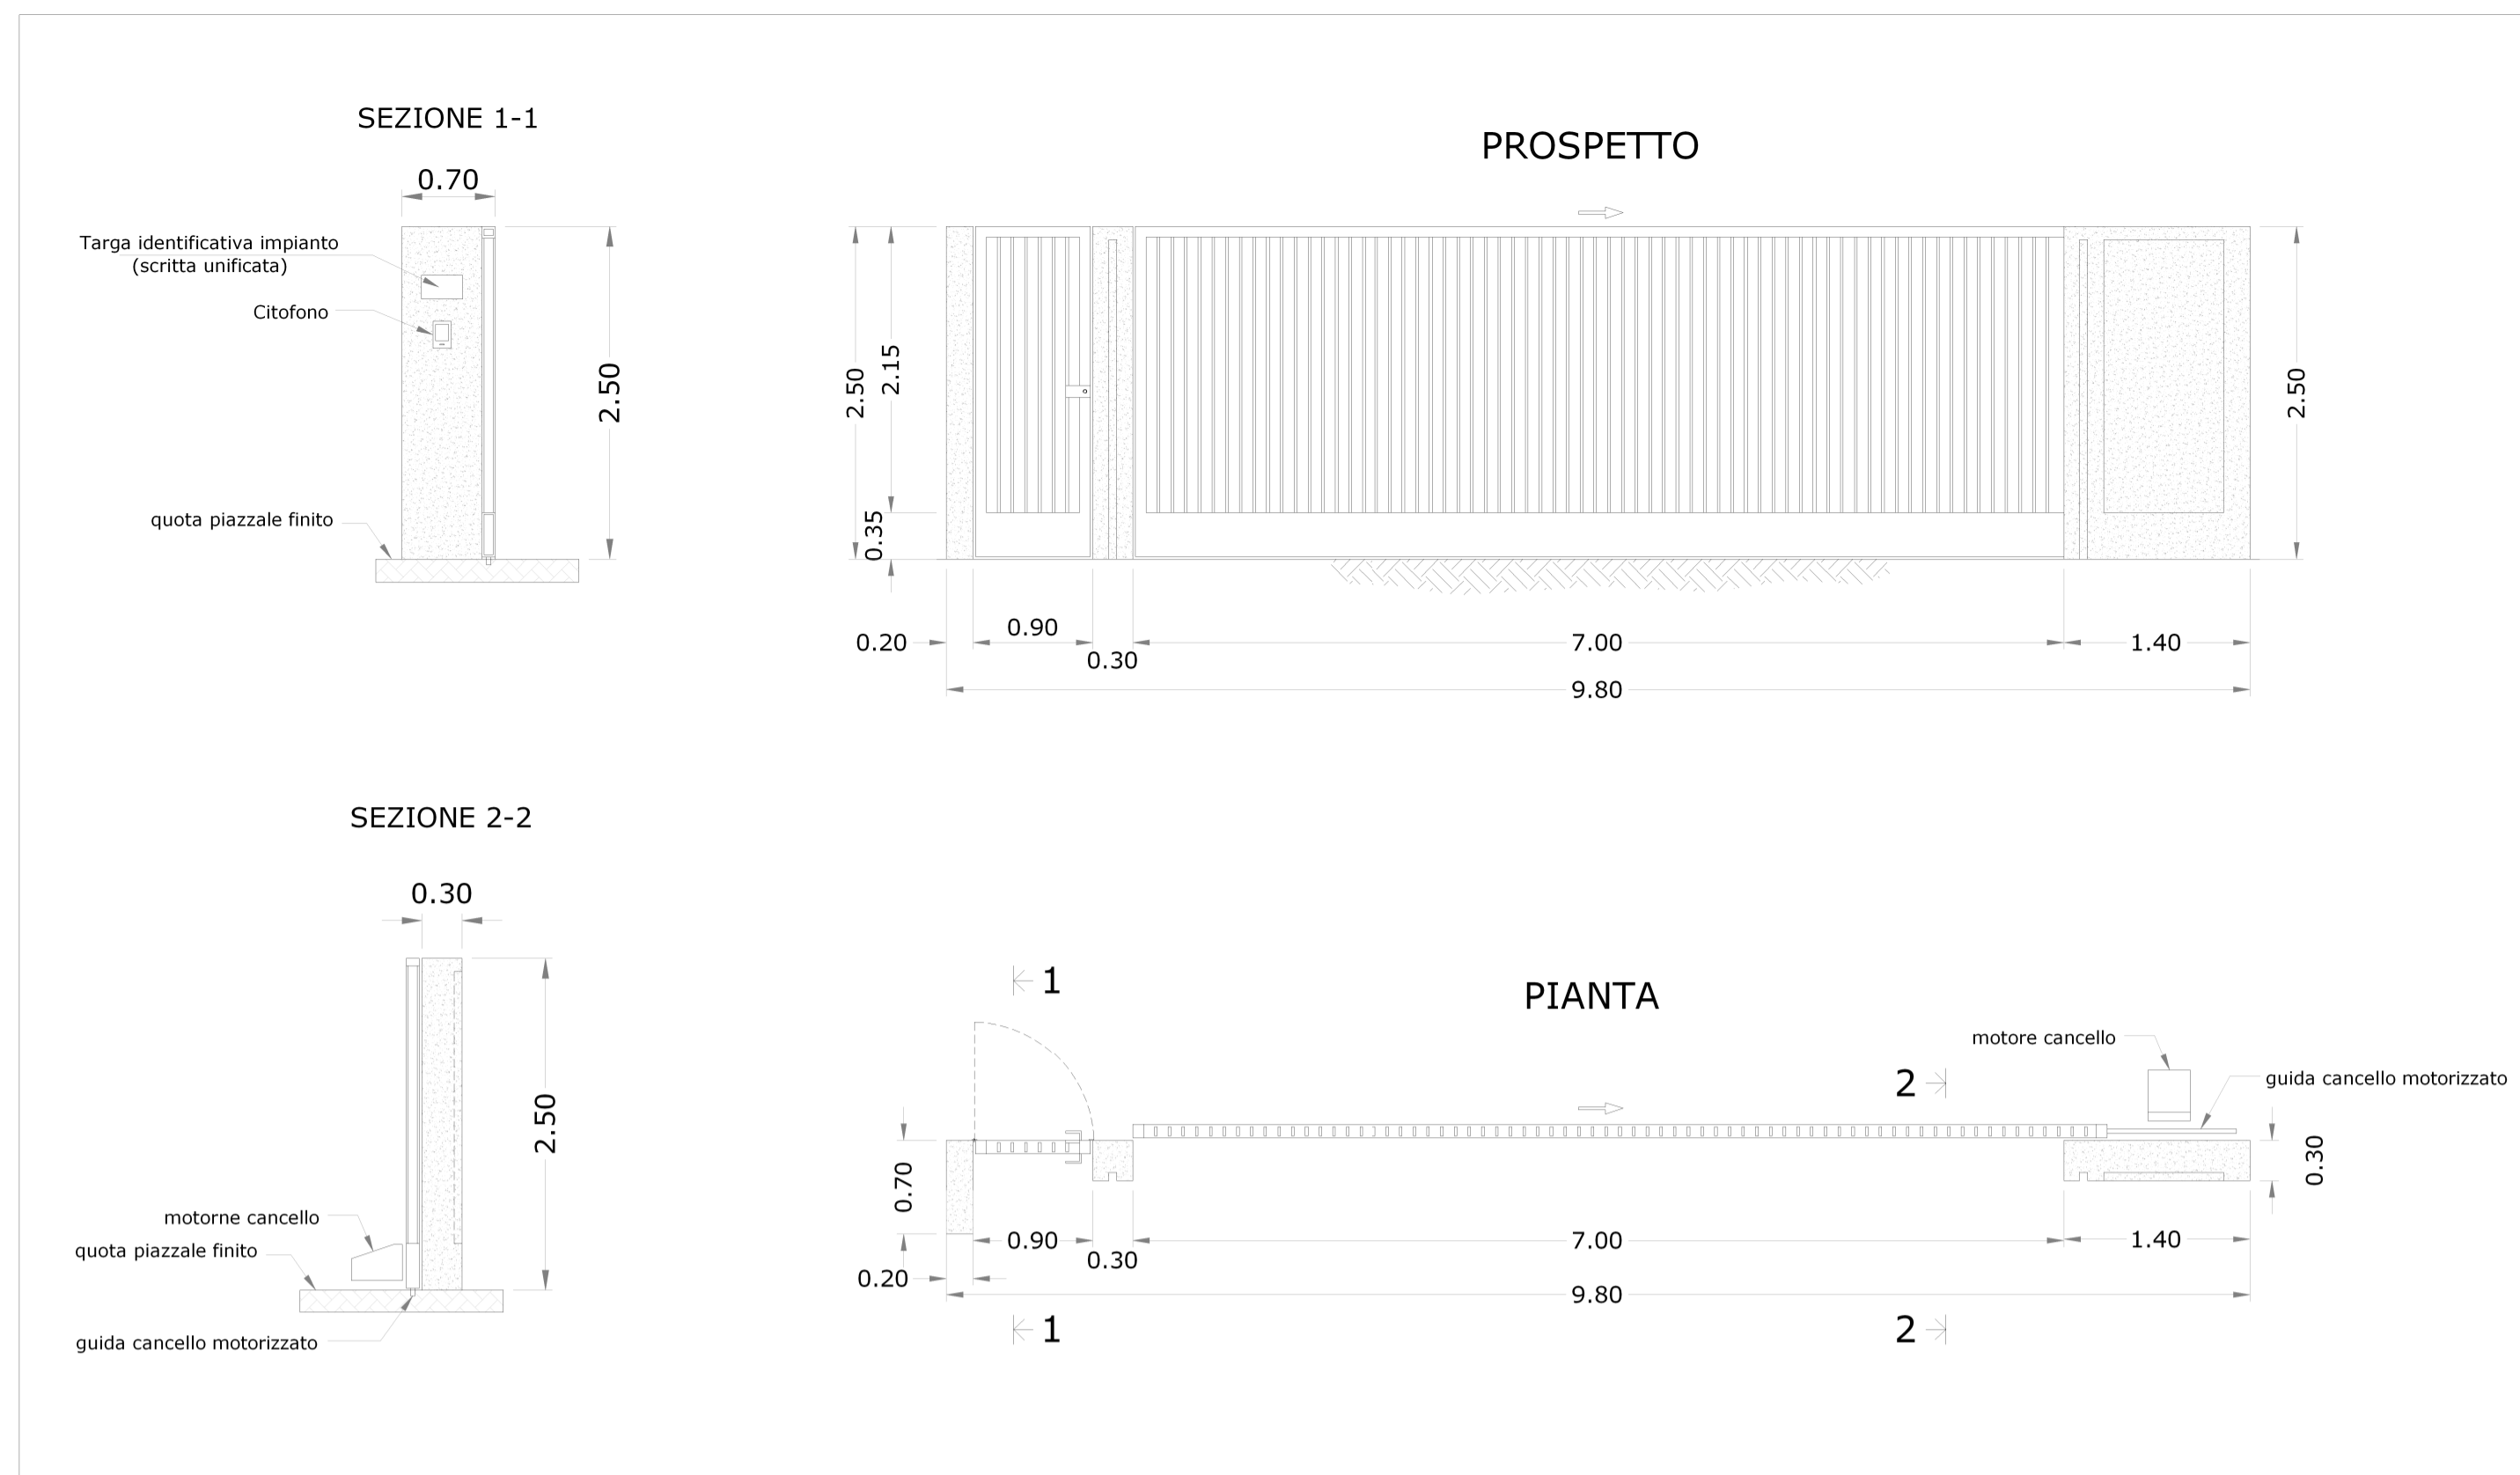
SEZIONE 1-1

0.70

Targa identificativa impianto (scritta unificata)

Citofono

2.50

quota piazzale finito

PROSPETTO

2.50

2.15

0.35

2.50

0.20

0.90

0.30

7.00

1.40

9.80

SEZIONE 2-2

0.30

2.50

motorne cancello

quota piazzale finito

guida cancello motorizzato

1

PIANTA

motore cancello

2

guida cancello motorizzato

0.70

0.30

0.90

0.30

7.00

1.40

0.20

9.80

1

2